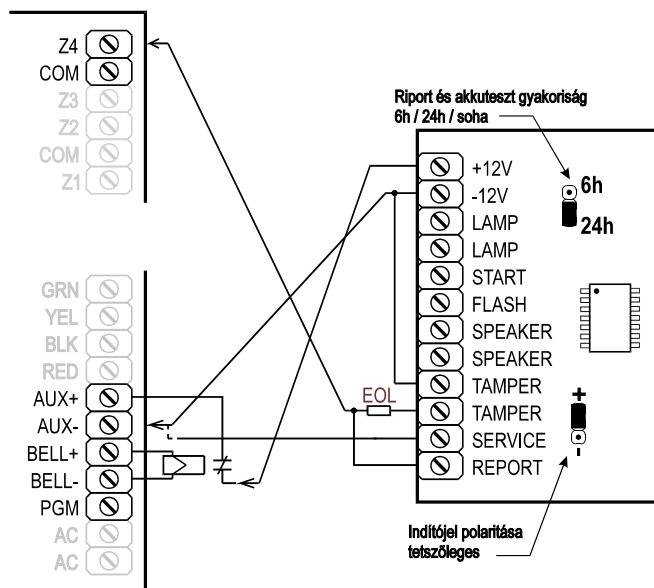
Z4
COM
Z3
Z2
COM
Z1

GRN
YEL
BLK
RED
AUX+
AUX-
BELL+
BELL-
PGM
AC
AC

Riport és akkuteszt gyakoriság
6h / 24h / soha

+12V
-12V
LAMP
LAMP
START
FLASH
SPEAKER
SPEAKER
TAMPER
TAMPER
SERVICE
REPORT

6h
24h

EOL

+
-

Indítójel polaritása tetszőleges